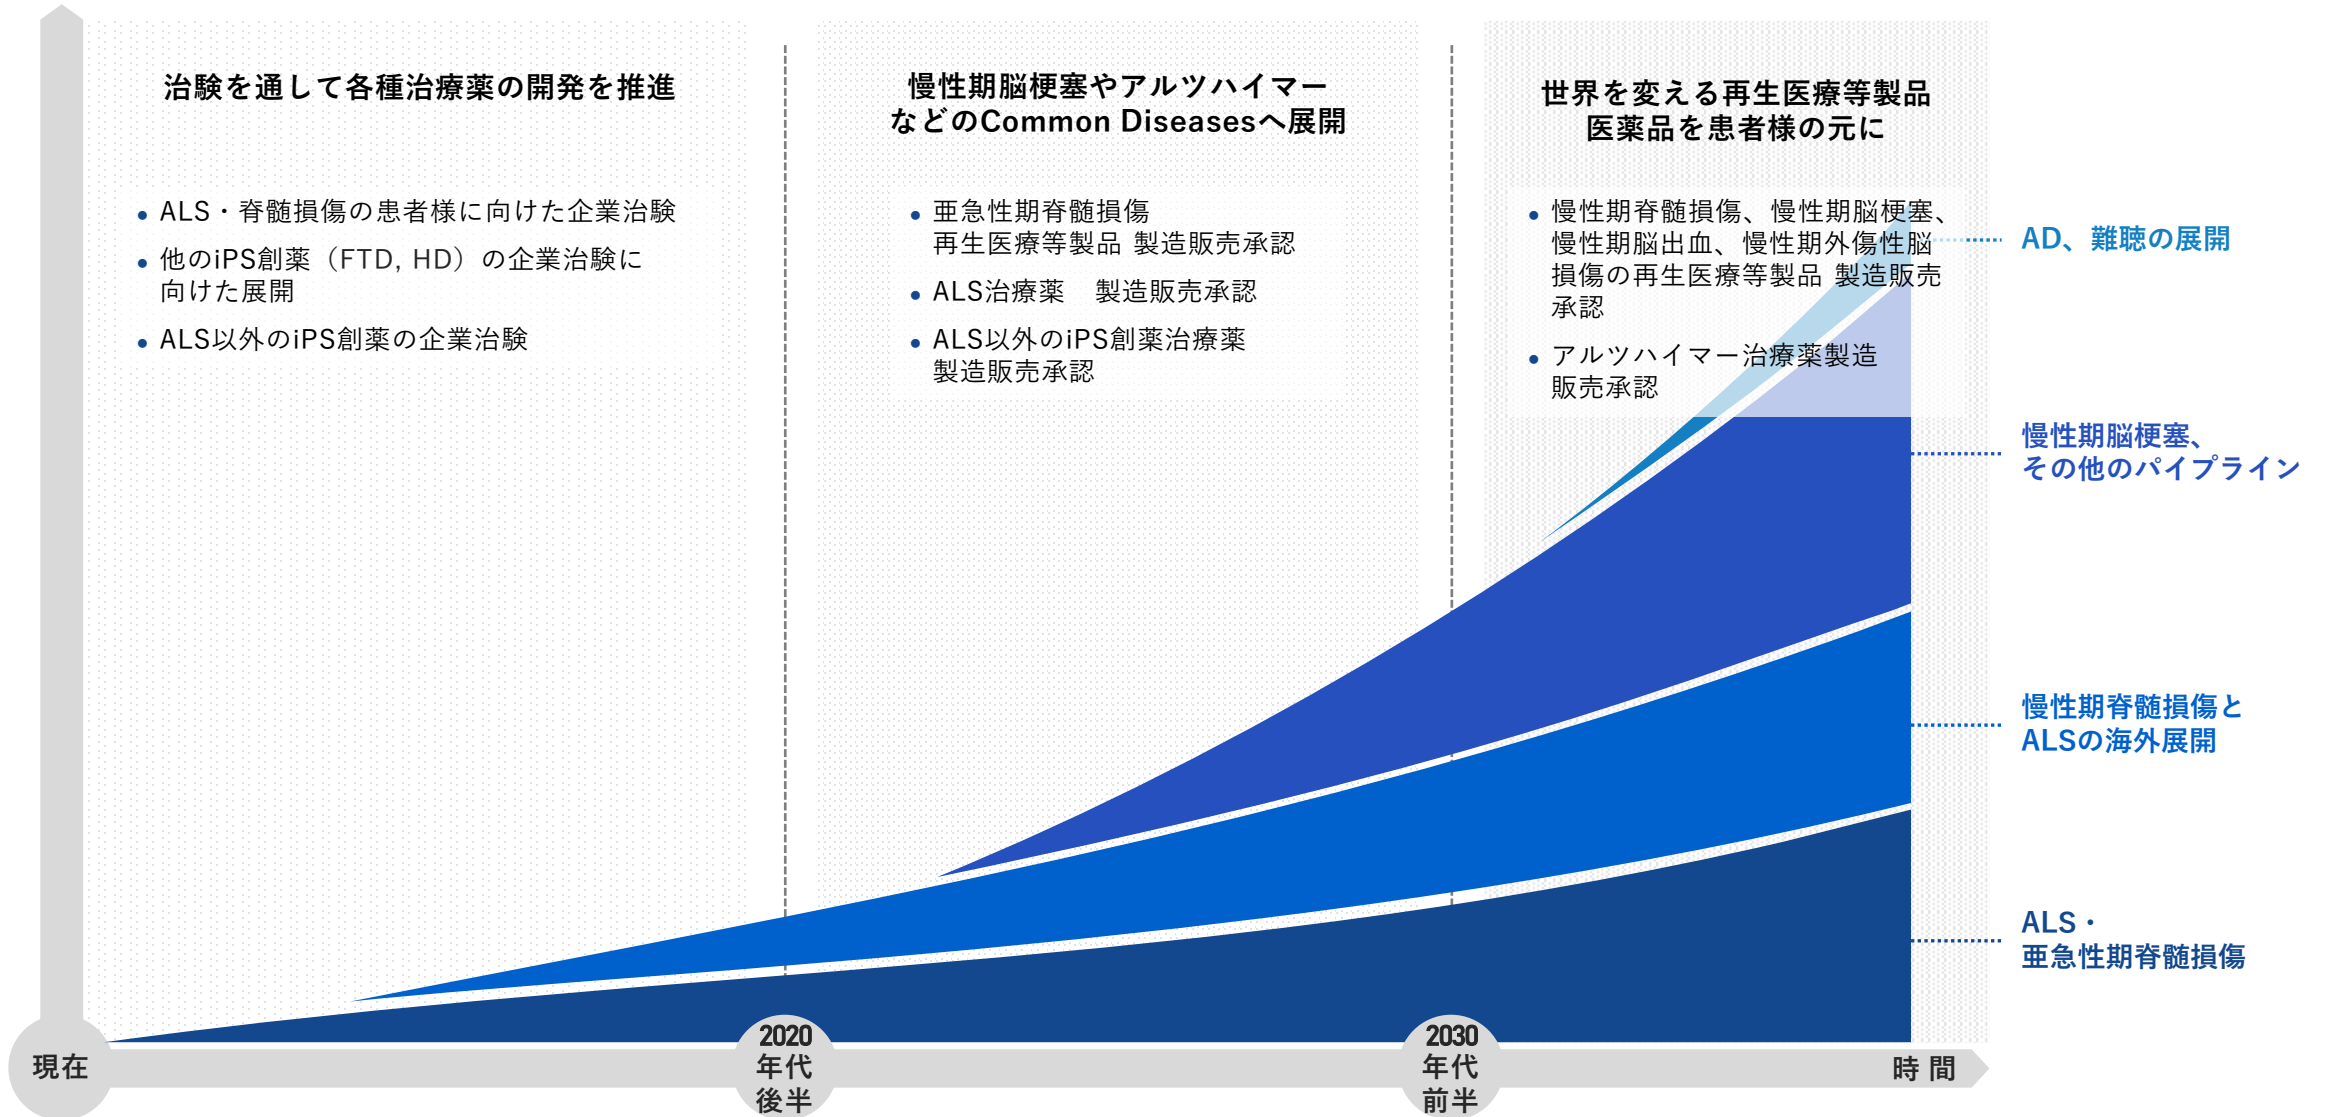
治験を通して各種治療薬の開発を推進

• ALS・脊髄損傷の患者様に向けた企業治験
• 他のiPS創薬（FTD, HD）の企業治験に向けた展開
• ALS以外のiPS創薬の企業治験

慢性期脳梗塞やアルツハイマーなどのCommon Diseasesへ展開

• 亜急性期脊髄損傷 再生医療等製品 製造販売承認
• ALS治療薬　製造販売承認
• ALS以外のiPS創薬治療薬 製造販売承認

世界を変える再生医療等製品 医薬品を患者様の元に

• 慢性期脊髄損傷、慢性期脳梗塞、慢性期脳出血、慢性期外傷性脳損傷の再生医療等製品 製造販売承認
• アルツハイマー治療薬製造販売承認

AD、難聴の展開

慢性期脳梗塞、その他のパイプライン

慢性期脊髄損傷とALSの海外展開

ALS・亜急性期脊髄損傷

現在

2020 年代 後半

2030 年代 前半

時 間